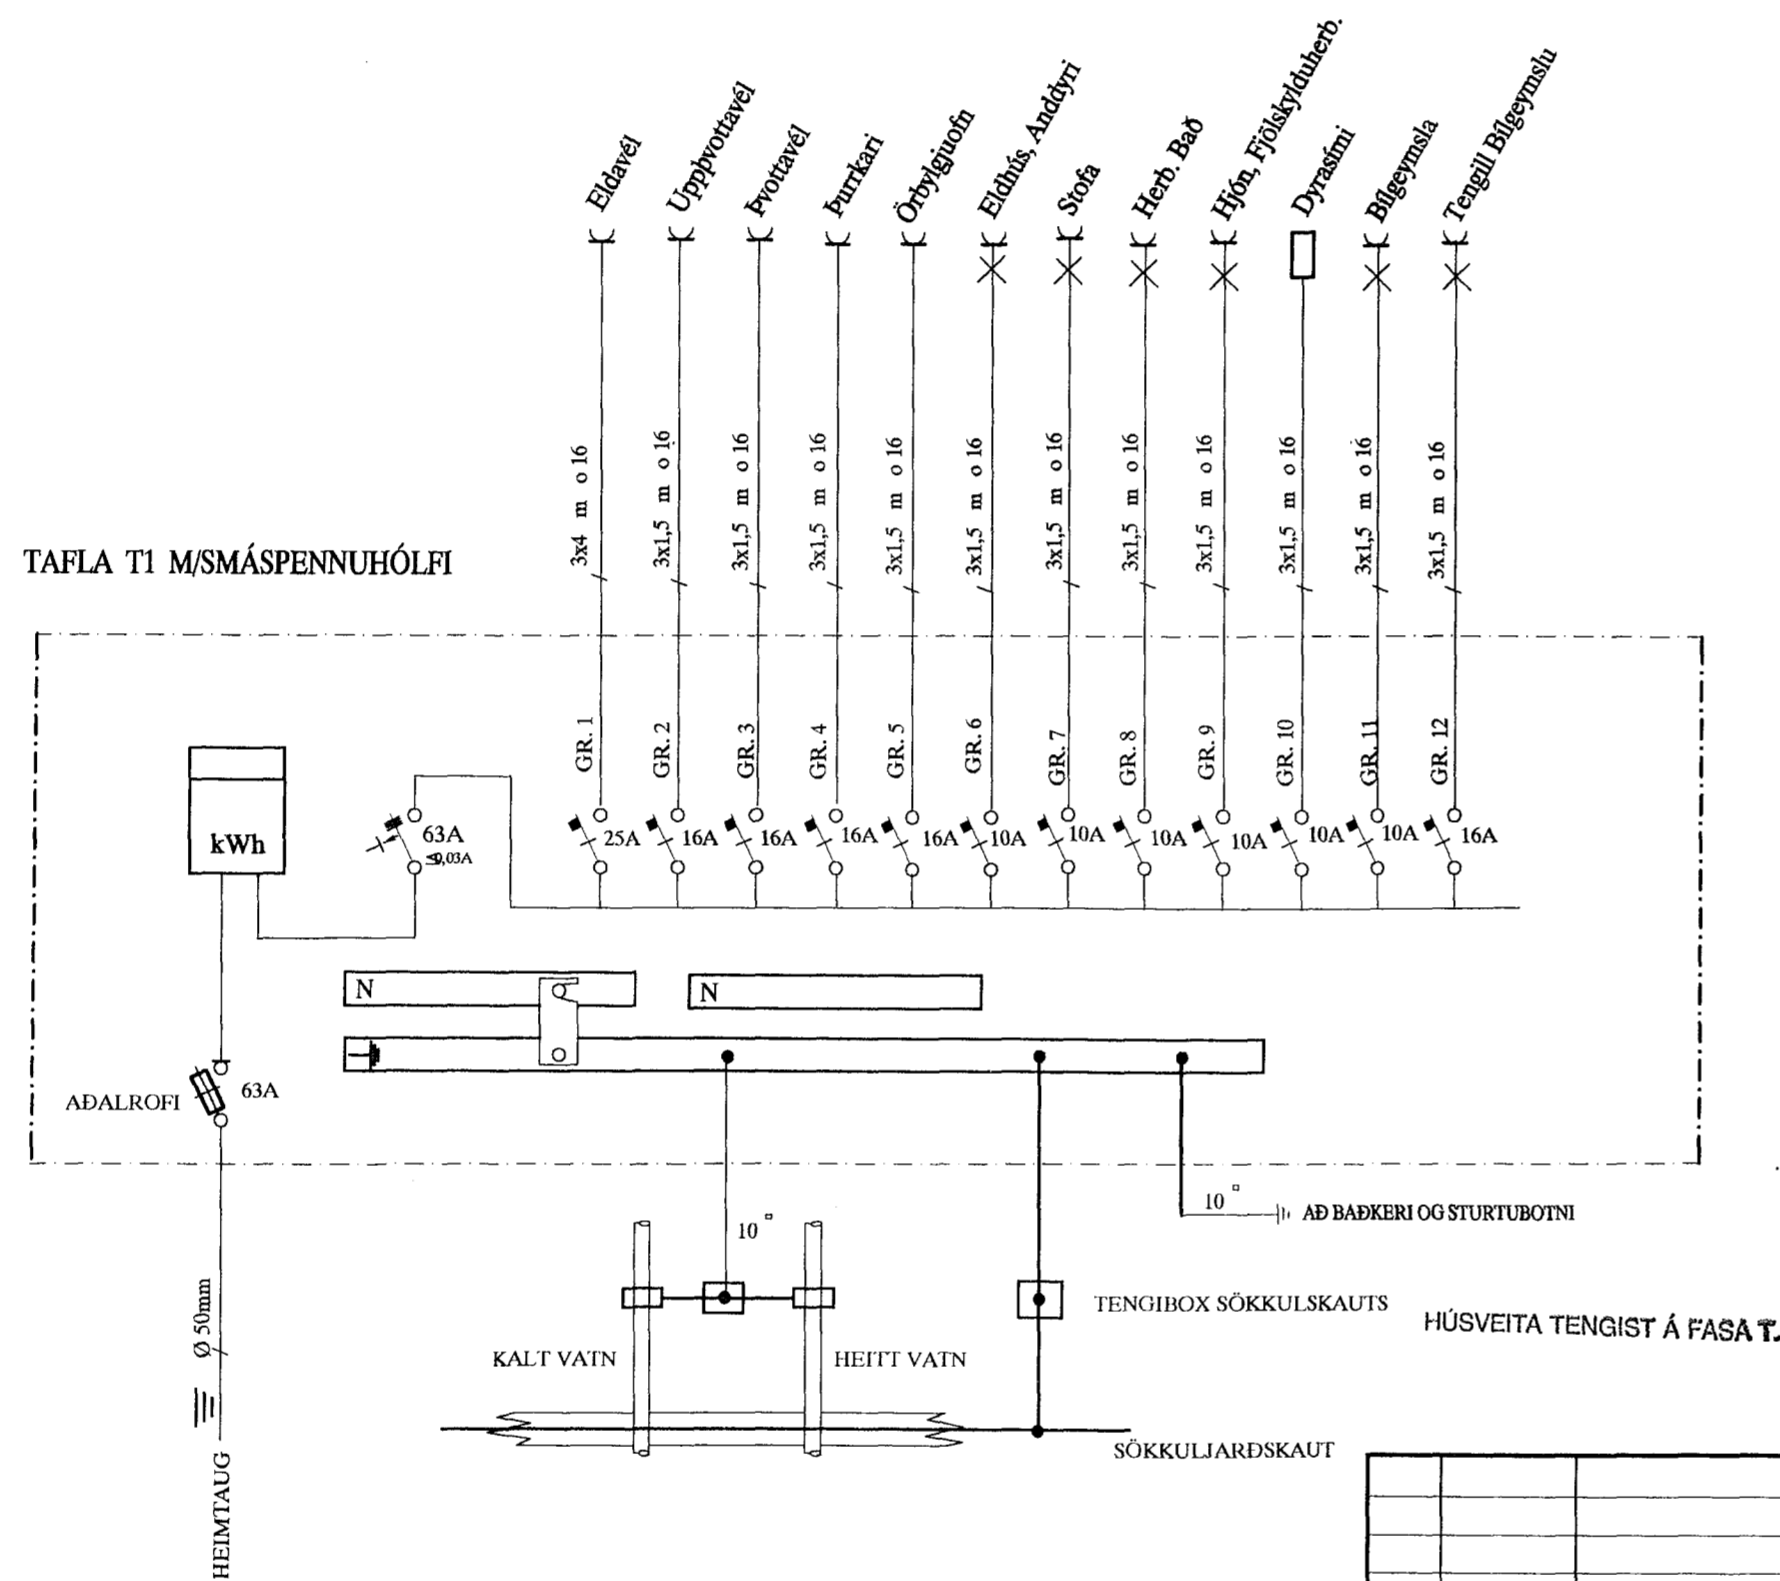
Eldavél
Uppþvottavél
Þvottavél
Þurrkari
Örbylgjuofn
Eldhús, Anddyri
Stofa
Herb. Bað
Hjón, Fjölskylduherb.
Dyrasími
Bílgeymsla
Tengill Bílgeymslu

3x4 m o 16
3x1,5 m o 16
3x1,5 m o 16
3x1,5 m o 16
3x1,5 m o 16
3x1,5 m o 16
3x1,5 m o 16
3x1,5 m o 16
3x1,5 m o 16
3x1,5 m o 16
3x1,5 m o 16
3x1,5 m o 16

TAFLA T1 M/SMÁSPENNUHÓLFI

GR. 1
GR. 2
GR. 3
GR. 4
GR. 5
GR. 6
GR. 7
GR. 8
GR. 9
GR. 10
GR. 11
GR. 12

kWh
63A
≤0,03A
25A
16A
16A
16A
16A
10A
10A
10A
10A
10A
10A
16A

N
N

AÐALROFI
63A

10 ▫
AÐ BAÐKERI OG STURTUBOTNI

10 ▫

TENGIBOX SÖKKULSKAUTS

HÚSVEITA TENGIST Á FASA T.

KALT VATN
HEITT VATN

Ø 50mm

SÖKKULJARÐSKAUT

HEIMTAUG